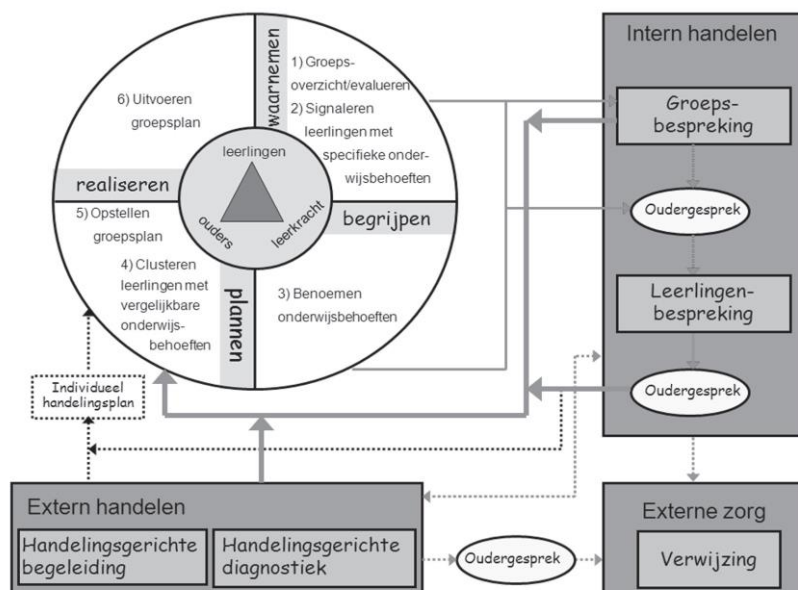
waarnemen

1) Groepsoverzicht/evalueren
2) Signaleren leerlingen met specifieke onderwijsbehoeften

6) Uitvoeren groepsplan

leerlingen

realiseren

ouders

leerkracht

begrijpen

5) Opstellen groepsplan

4) Clusteren leerlingen met vergelijkbare onderwijsbehoeften

plannen

3) Benoemen onderwijsbehoeften

Individueel handelingsplan

Intern handelen

Groepsbespreking

Oudergesprek

Leerlingenbespreking

Oudergesprek

Extern handelen

Handelingsgerichte begeleiding

Handelingsgerichte diagnostiek

Oudergesprek

Externe zorg

Verwijzing